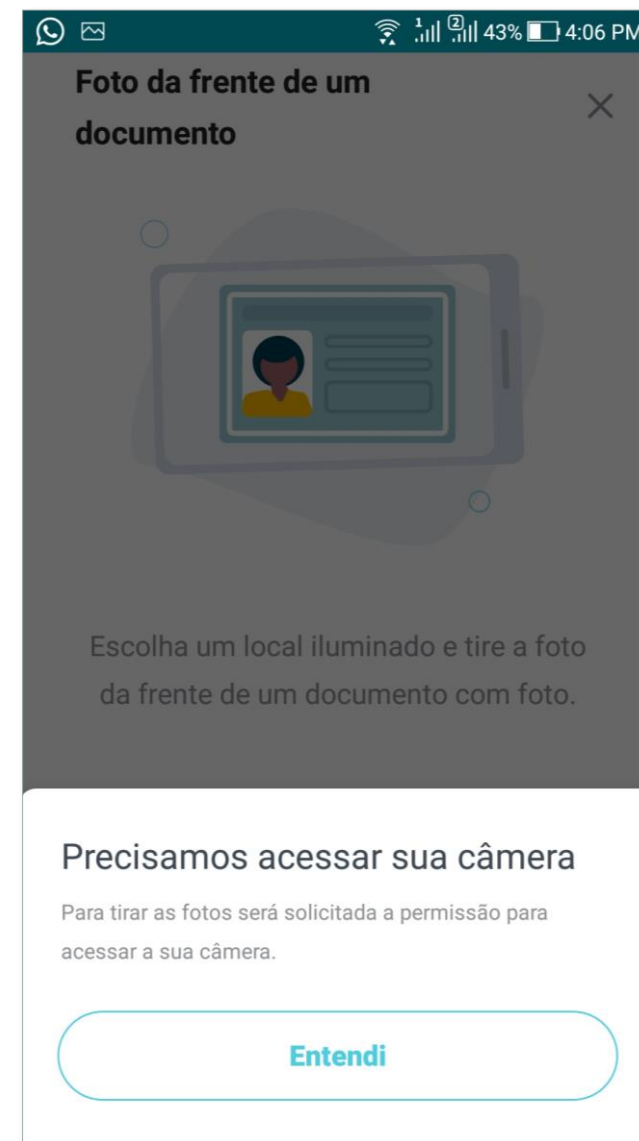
43% 4:06 PM

Foto da frente de um documento

×

Escolha um local iluminado e tire a foto da frente de um documento com foto.

Precisamos acessar sua câmera

Para tirar as fotos será solicitada a permissão para acessar a sua câmera.

Entendi